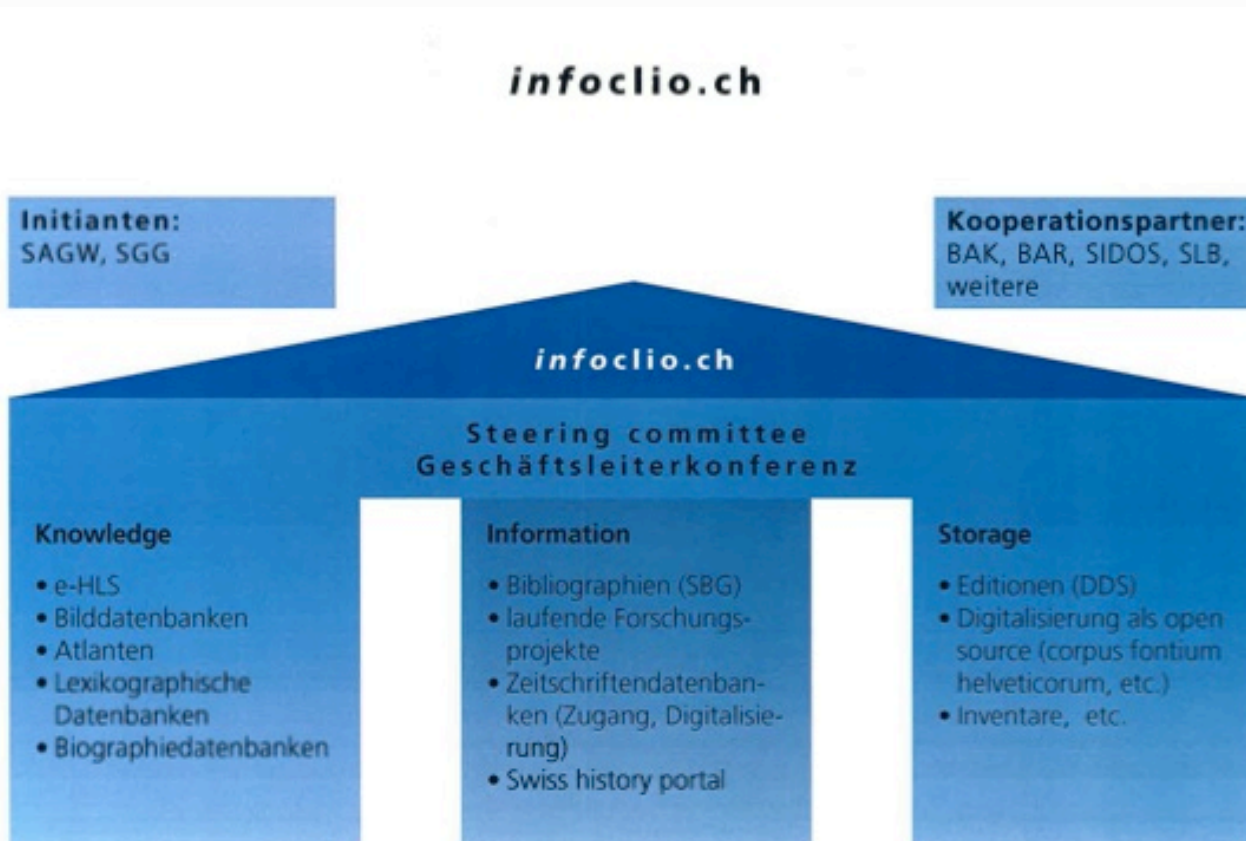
infoclio.ch

Initianten:
SAGW, SGG

Kooperationspartner:
BAK, BAR, SIDOS, SLB, weitere

infoclio.ch

Steering committee
Geschäftsleiterkonferenz

Knowledge
• e-HLS
• Bilddatenbanken
• Atlanten
• Lexikographische Datenbanken
• Biographiedatenbanken

Information
• Bibliographien (SBG)
• laufende Forschungsprojekte
• Zeitschriftendatenbanken (Zugang, Digitalisierung)
• Swiss history portal

Storage
• Editionen (DDS)
• Digitalisierung als open source (corpus fontium helveticorum, etc.)
• Inventare, etc.